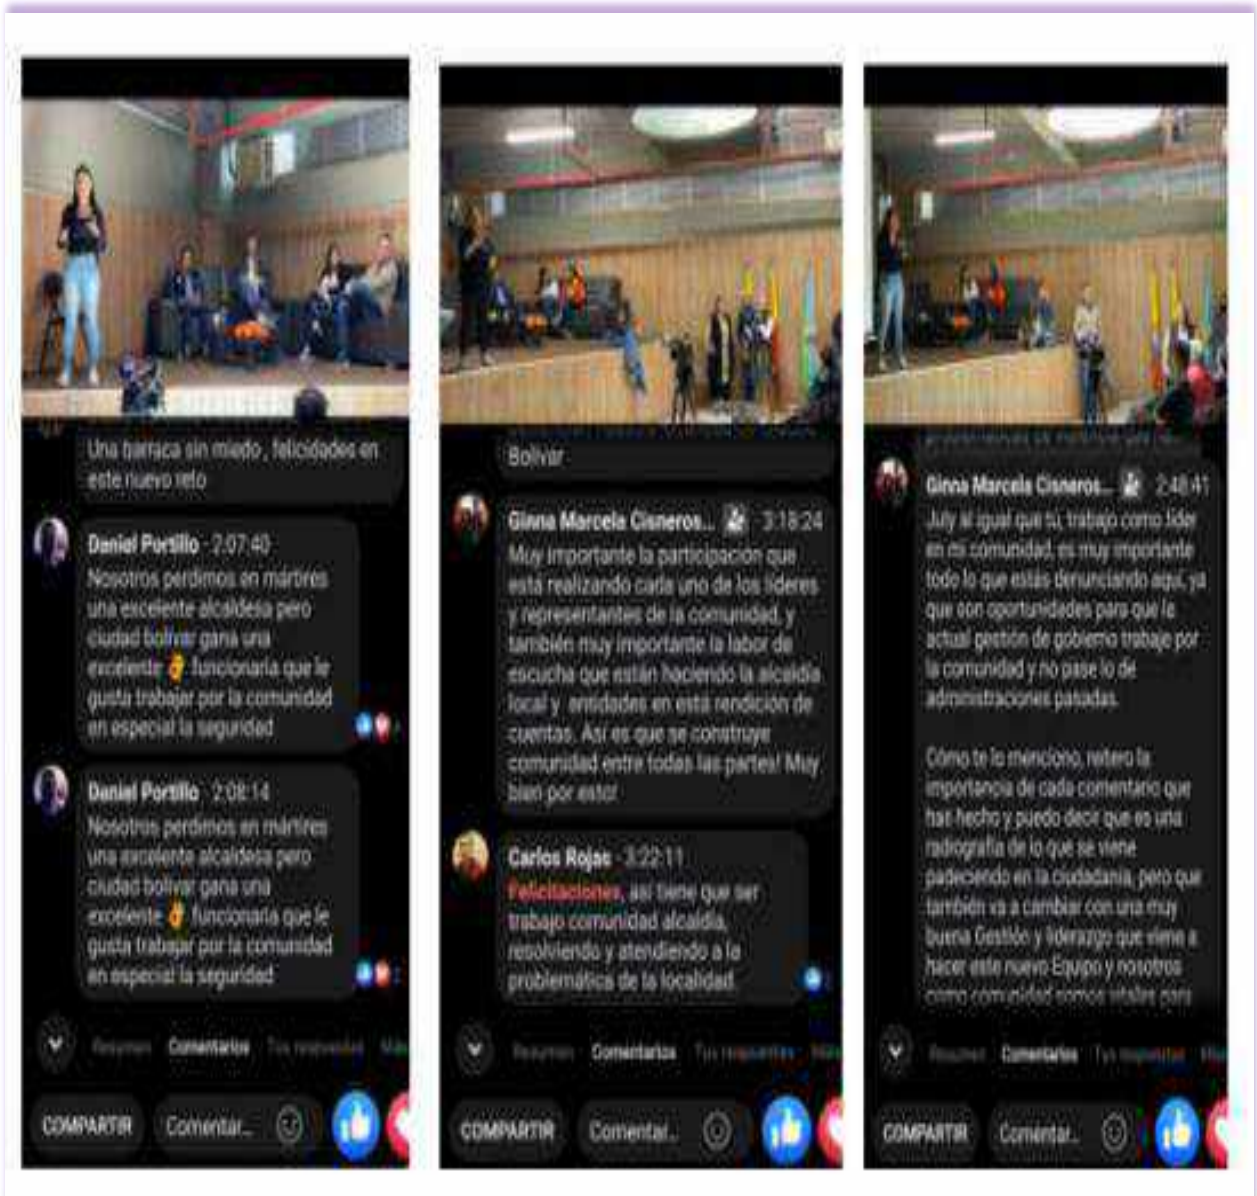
Una berraca sin miedo , felicidades en este nuevo reto

Daniel Portillo · 2:07:40
Nosotros perdimos en mártires una excelente alcaldesa pero ciudad bolivar gana una excelente funcionaria que le gusta trabajar por la comunidad en especial la seguridad

Daniel Portillo · 2:08:14
Nosotros perdimos en mártires una excelente alcaldesa pero ciudad bolivar gana una excelente funcionaria que le gusta trabajar por la comunidad en especial la seguridad

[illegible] Comentarios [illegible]

COMPARTIR Comentar...

Bolívar

Ginna Marcela Cisneros... · 3:18:24
Muy importante la participación que está realizando cada uno de los líderes y representantes de la comunidad, y también muy importante la labor de escucha que están haciendo la alcaldía local y entidades en está rendición de cuentas. Así es que se construye comunidad entre todas las partes! Muy bien por esto!

Carlos Rojas · 3:22:11
Felicitaciones, así tiene que ser trabajo comunidad alcaldía, resolviendo y atendiendo a la problemática de la localidad

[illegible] Comentarios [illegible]

COMPARTIR Comentar...

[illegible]

Ginna Marcela Cisneros... · 2:48:41
July al igual que tú, trabajo como líder en mi comunidad, es muy importante todo lo que estas denunciando aquí, ya que son oportunidades para que la actual gestión de gobierno trabaje por la comunidad y no pase lo de administraciones pasadas.

Cómo te lo menciono, reitero la importancia de cada comentario que has hecho y puedo decir que es una radiografía de lo que se viene padeciendo en la ciudadanía, pero que también va a cambiar con una muy buena Gestión y liderazgo que viene a hacer este nuevo Equipo y nosotros como comunidad somos vitales para

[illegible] Comentarios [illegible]

COMPARTIR Comentar...